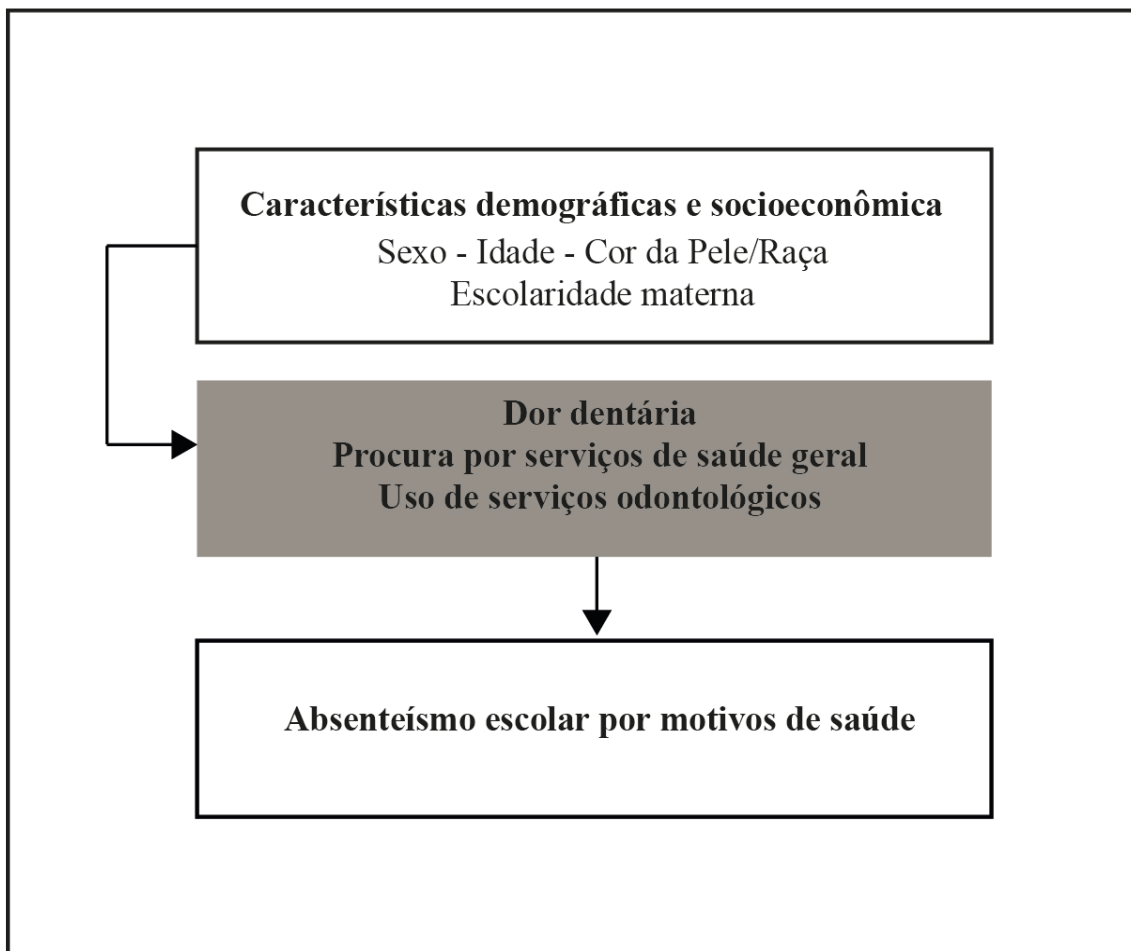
Características demográficas e socioeconômica
Sexo - Idade - Cor da Pele/Raça
Escolaridade materna

Dor dentária
Procura por serviços de saúde geral
Uso de serviços odontológicos

Absenteísmo escolar por motivos de saúde